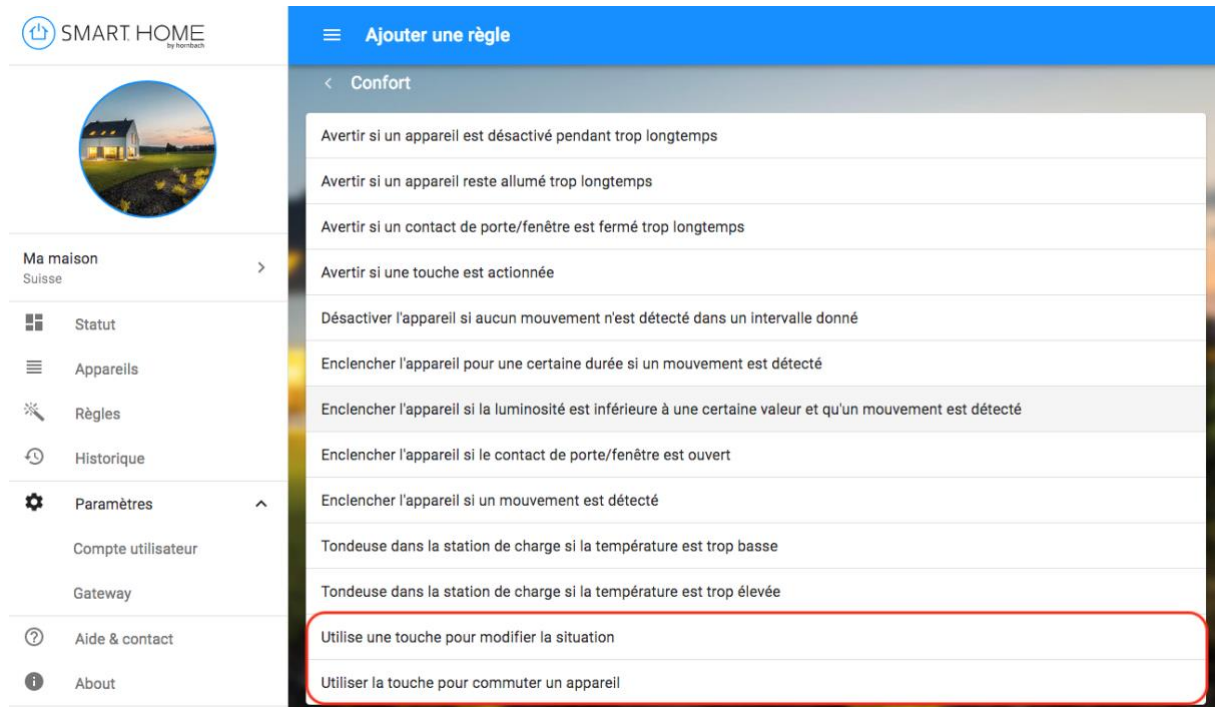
SMART HOME
by hornbach

Ma maison
Suisse

Statut
Appareils
Règles
Historique
Paramètres
Compte utilisateur
Gateway
Aide & contact
About

Ajouter une règle

Confort

Avertir si un appareil est désactivé pendant trop longtemps
Avertir si un appareil reste allumé trop longtemps
Avertir si un contact de porte/fenêtre est fermé trop longtemps
Avertir si une touche est actionnée
Désactiver l'appareil si aucun mouvement n'est détecté dans un intervalle donné
Enclencher l'appareil pour une certaine durée si un mouvement est détecté
Enclencher l'appareil si la luminosité est inférieure à une certaine valeur et qu'un mouvement est détecté
Enclencher l'appareil si le contact de porte/fenêtre est ouvert
Enclencher l'appareil si un mouvement est détecté
Tondeuse dans la station de charge si la température est trop basse
Tondeuse dans la station de charge si la température est trop élevée
Utilise une touche pour modifier la situation
Utiliser la touche pour commuter un appareil